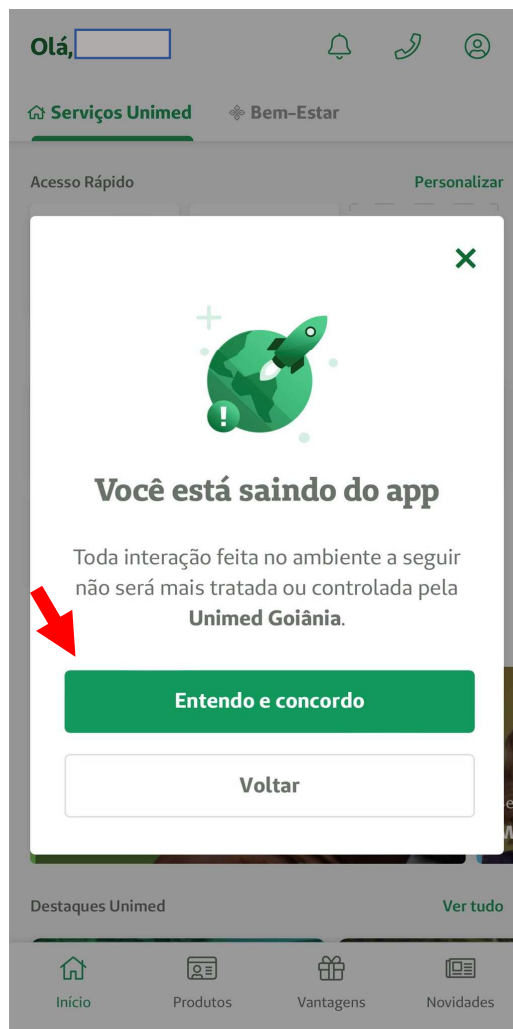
Olá, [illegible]

Serviços Unimed Bem-Estar

Acesso Rápido Personalizar

Você está saindo do app

Toda interação feita no ambiente a seguir não será mais tratada ou controlada pela **Unimed Goiânia**.

Entendo e concordo

Voltar

Destaques Unimed Ver tudo

Início Produtos Vantagens Novidades